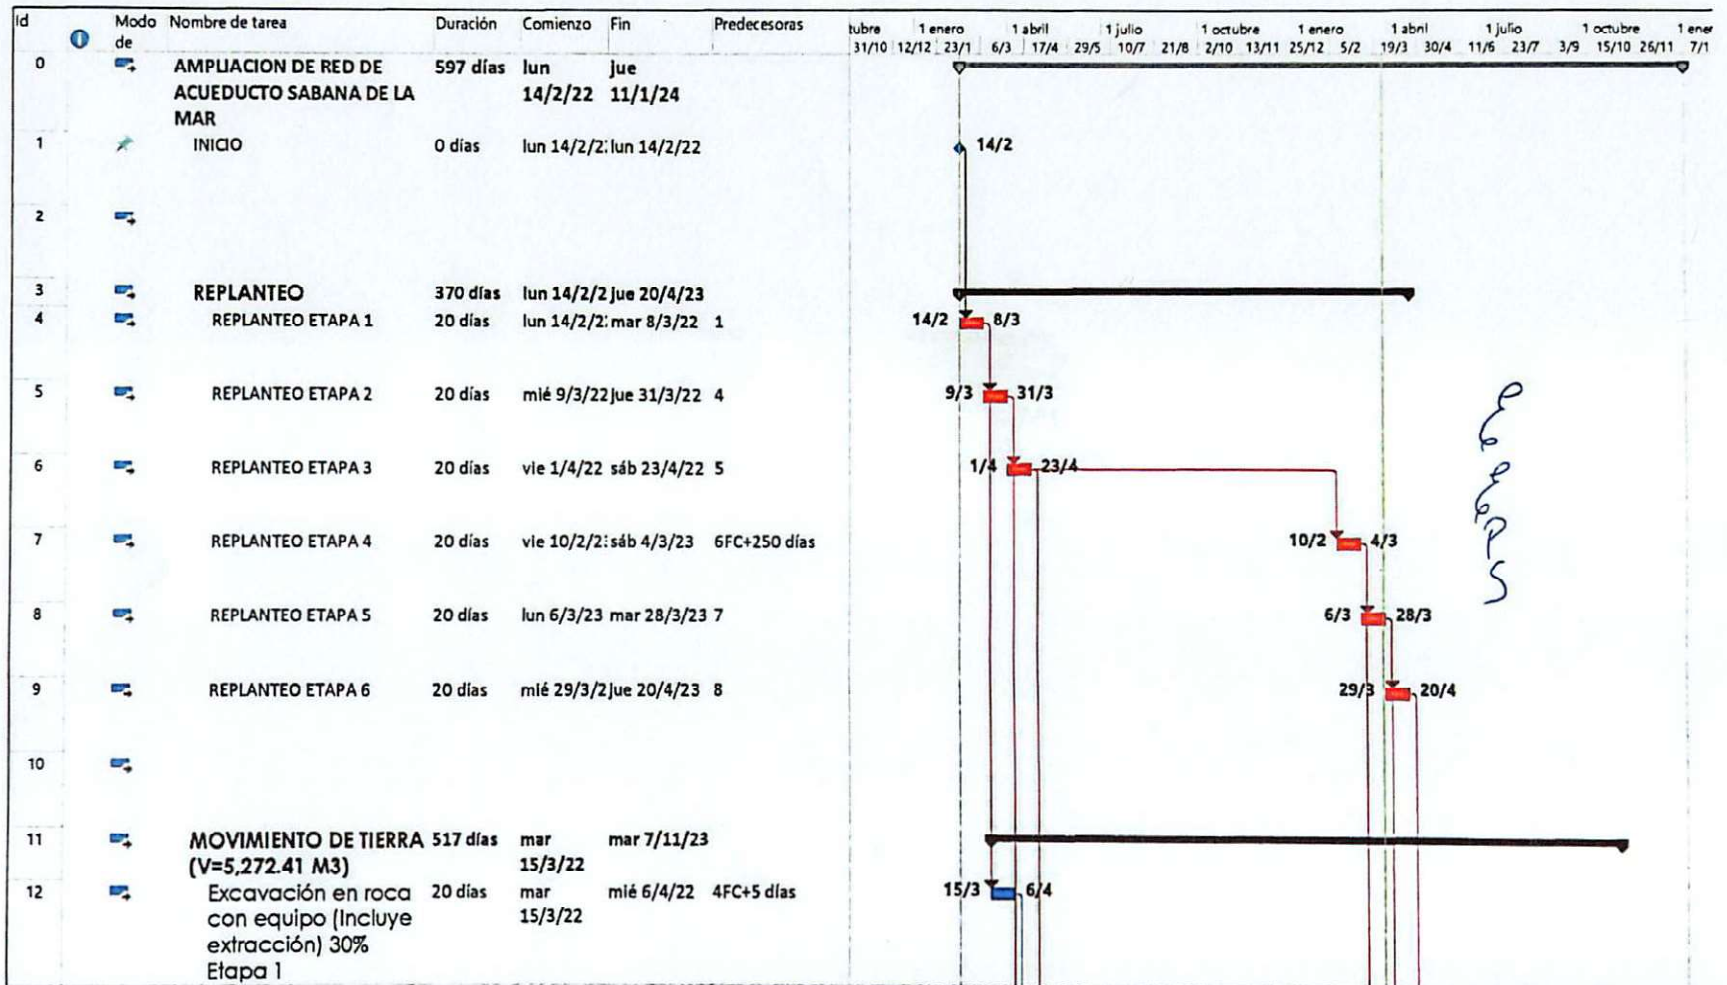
| Id | | Modo de | Nombre de tarea | Duración | Comienzo | Fin | Predecesoras |
|---|---|---|---|---|---|---|---|
| 0 | | | AMPLIACION DE RED DE ACUEDUCTO SABANA DE LA MAR | 597 días | lun 14/2/22 | jue 11/1/24 | |
| 1 | | | INICIO | 0 días | lun 14/2/2: | lun 14/2/22 | |
| 2 | | | | | | | |
| 3 | | | REPLANTEO | 370 días | lun 14/2/2 | jue 20/4/23 | |
| 4 | | | REPLANTEO ETAPA 1 | 20 días | lun 14/2/2: | mar 8/3/22 | 1 |
| 5 | | | REPLANTEO ETAPA 2 | 20 días | mié 9/3/22 | jue 31/3/22 | 4 |
| 6 | | | REPLANTEO ETAPA 3 | 20 días | vie 1/4/22 | sáb 23/4/22 | 5 |
| 7 | | | REPLANTEO ETAPA 4 | 20 días | vie 10/2/2: | sáb 4/3/23 | 6FC+250 días |
| 8 | | | REPLANTEO ETAPA 5 | 20 días | lun 6/3/23 | mar 28/3/23 | 7 |
| 9 | | | REPLANTEO ETAPA 6 | 20 días | mié 29/3/2 | jue 20/4/23 | 8 |
| 10 | | | | | | | |
| 11 | | | MOVIMIENTO DE TIERRA (V=5,272.41 M3) | 517 días | mar 15/3/22 | mar 7/11/23 | |
| 12 | | | Excavación en roca con equipo (Incluye extracción) 30% Etapa 1 | 20 días | mar 15/3/22 | mié 6/4/22 | 4FC+5 días |

tubre 31/10 12/12 1 enero 23/1 6/3 1 abril 17/4 29/5 1 julio 10/7 21/8 1 octubre 2/10 13/11 1 enero 25/12 5/2 1 abril 19/3 30/4 1 julio 11/6 23/7 1 octubre 3/9 15/10 26/11 1 ener 7/1

14/2
14/2 8/3
9/3 31/3
1/4 23/4
10/2 4/3
6/3 28/3
29/3 20/4
15/3 6/4

e
e
e
e
s